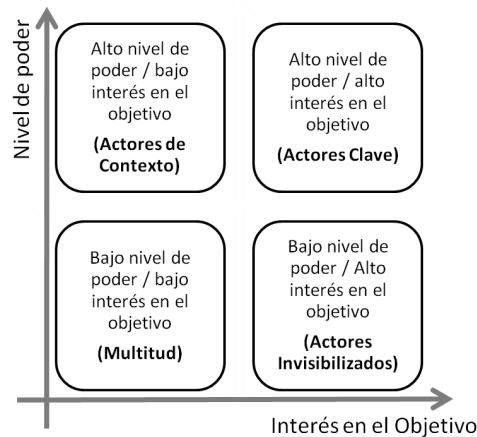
Nivel de poder

Alto nivel de poder / bajo interés en el objetivo

(Actores de Contexto)

Alto nivel de poder / alto interés en el objetivo

(Actores Clave)

Bajo nivel de poder / bajo interés en el objetivo

(Multitud)

Bajo nivel de poder / Alto interés en el objetivo

(Actores Invisibilizados)

Interés en el Objetivo